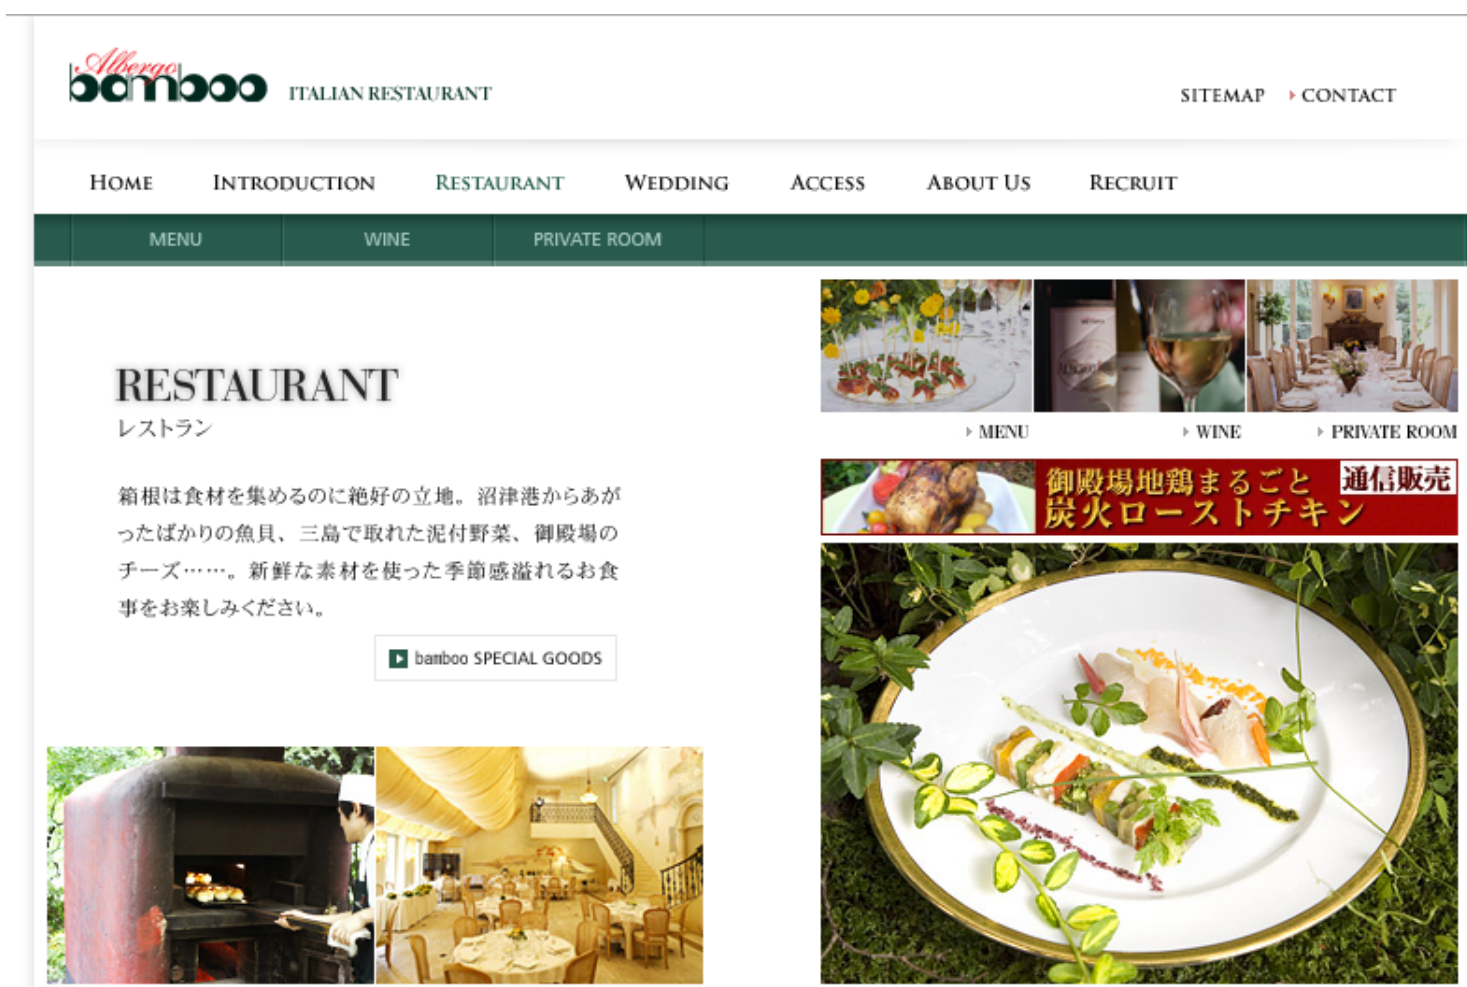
Albergo bamboo ITALIAN RESTAURANT

SITEMAP CONTACT

HOME INTRODUCTION RESTAURANT WEDDING ACCESS ABOUT US RECRUIT

MENU WINE PRIVATE ROOM

RESTAURANT
レストラン

箱根は食材を集めるのに絶好の立地。沼津港からあがったばかりの魚貝、三島で取れた泥付野菜、御殿場のチーズ……。新鮮な素材を使った季節感溢れるお食事をお楽しみください。

bamboo SPECIAL GOODS

MENU WINE PRIVATE ROOM

御殿場地鶏まるごと炭火ローストチキン 通信販売